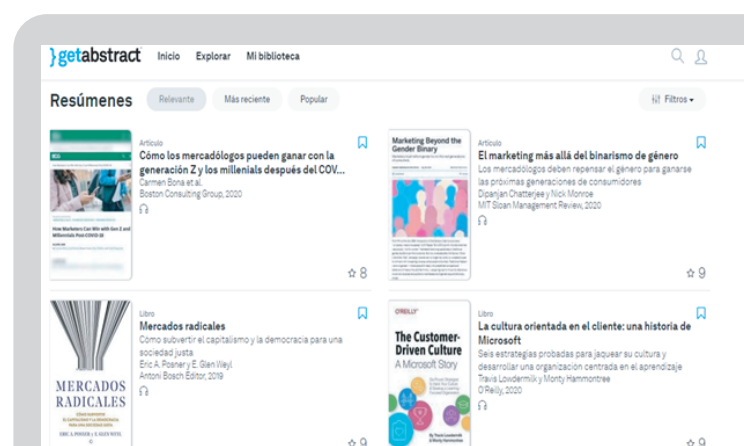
getabstract Inicio Explorar Mi biblioteca

Resúmenes Relevante Más reciente Popular Filtros

Artículo
Cómo los mercadólogos pueden ganar con la generación Z y los millenials después del COV...
Carmen Bona et al.
Boston Consulting Group, 2020
8

How Marketers Can Win with Gen Z and Millennials Post-COVID-19

Marketing Beyond the Gender Binary

Artículo
El marketing más allá del binarismo de género
Los mercadólogos deben repensar el género para ganarse las próximas generaciones de consumidores
Dipanjan Chatterjee y Nick Monroe
MIT Sloan Management Review, 2020
9

Libro
Mercados radicales
Cómo subvertir el capitalismo y la democracia para una sociedad justa
Eric A. Posner y E. Glen Weyl
Antoni Bosch Editor, 2019
9

MERCADOS RADICALES
ERIC A. POSNER Y E. GLEN WEYL

O'REILLY
The Customer-Driven Culture
A Microsoft Story

Libro
La cultura orientada en el cliente: una historia de Microsoft
Seis estrategias probadas para jaquear su cultura y desarrollar una organización centrada en el aprendizaje
Travis Lowdermilk y Monty Hammontree
O'Reilly, 2020
9